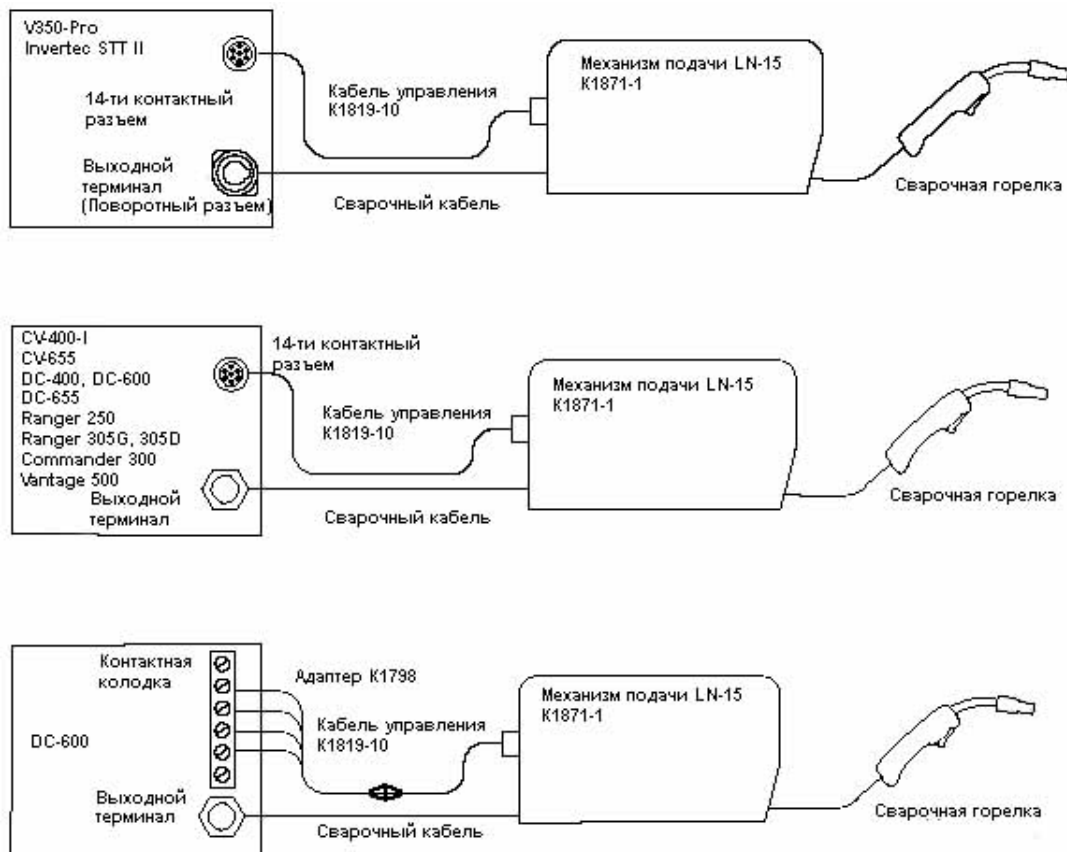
V350-Pro
Invertec STT II

14-ти контактный разъем

Выходной терминал (Поворотный разъем)

Кабель управления
K1819-10

Механизм подачи LN-15
K1871-1

Сварочный кабель

Сварочная горелка

CV-400-I
CV-655
DC-400, DC-600
DC-655
Ranger 250
Ranger 305G, 305D
Commander 300
Vantage 500

14-ти контактный разъем

Выходной терминал

Кабель управления
K1819-10

Механизм подачи LN-15
K1871-1

Сварочный кабель

Сварочная горелка

Контактная колодка

DC-600

Выходной терминал

Адаптер K1798

Кабель управления
K1819-10

Механизм подачи LN-15
K1871-1

Сварочный кабель

Сварочная горелка